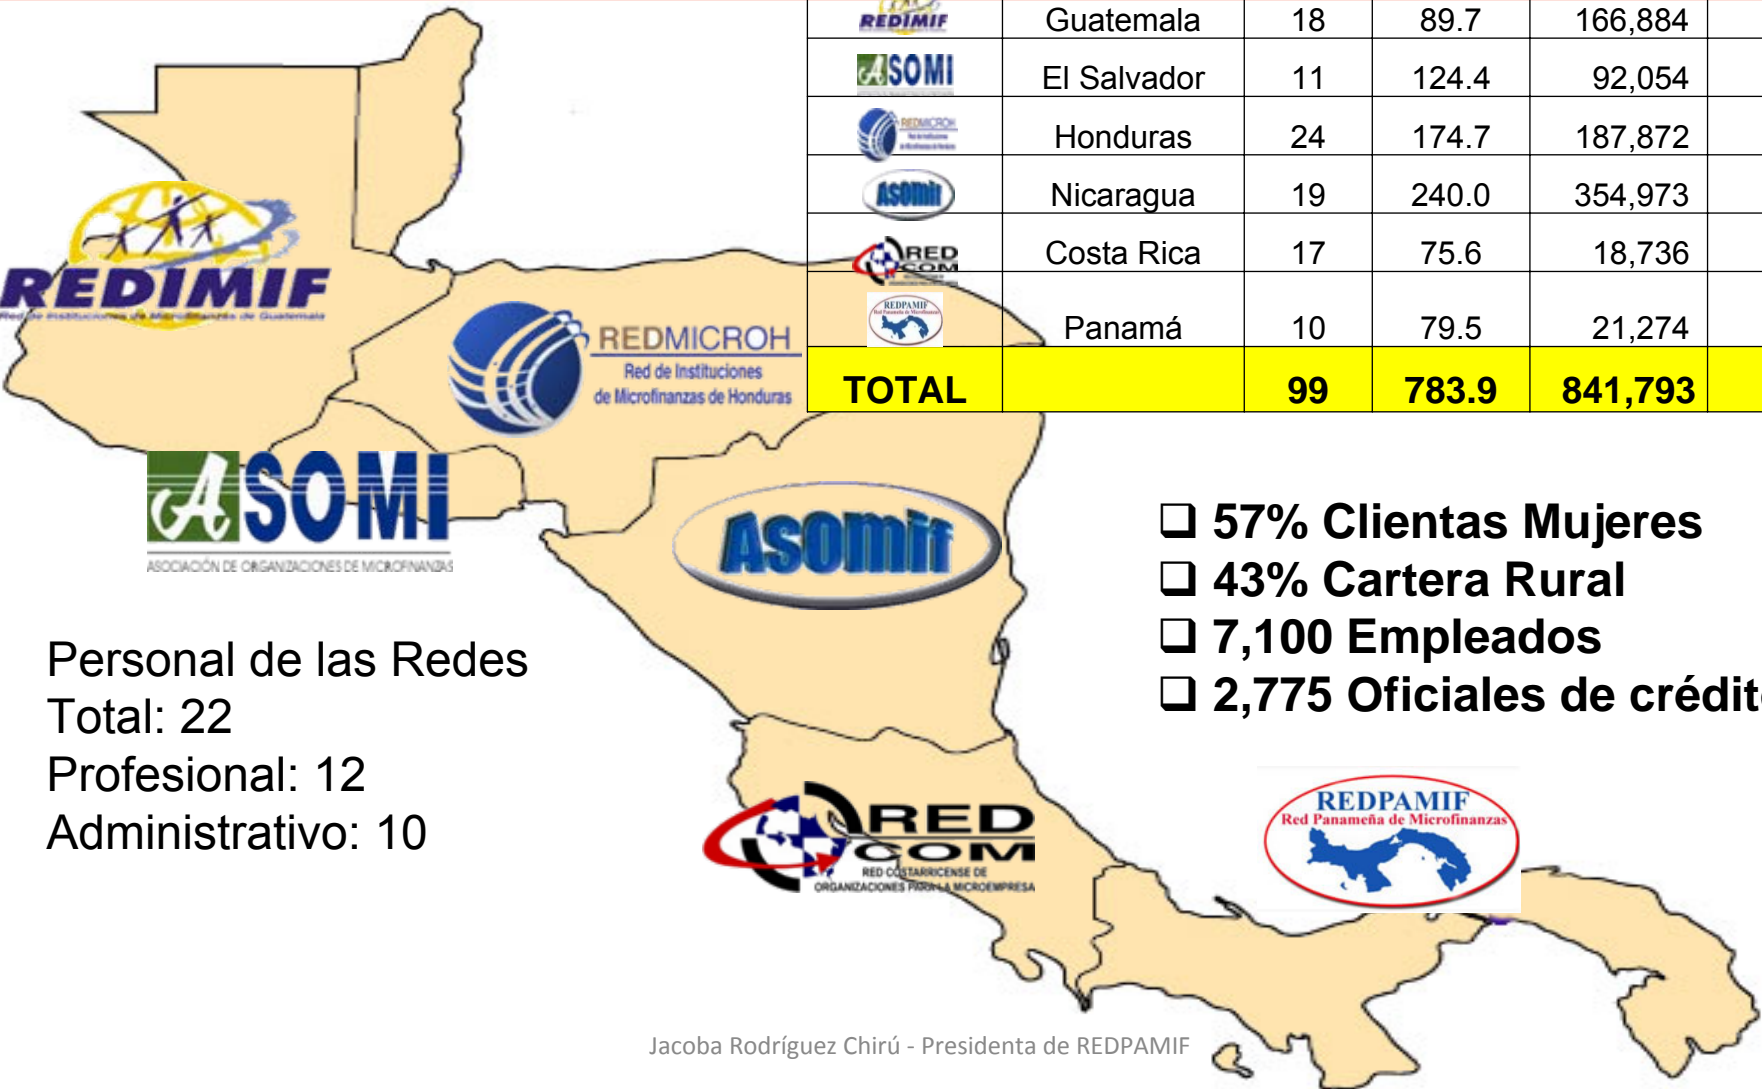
| REDIMIF | Guatemala | 18 | 89.7 | 166,884 |
|---|---|---|---|---|
| ASOMI | El Salvador | 11 | 124.4 | 92,054 |
| REDMICROH | Honduras | 24 | 174.7 | 187,872 |
| ASOMIF | Nicaragua | 19 | 240.0 | 354,973 |
| REDCOM | Costa Rica | 17 | 75.6 | 18,736 |
| REDPAMIF | Panamá | 10 | 79.5 | 21,274 |
| TOTAL | | 99 | 783.9 | 841,793 |

REDIMIF
Red de Instituciones de Microfinanzas de Guatemala

REDMICROH
Red de Instituciones de Microfinanzas de Honduras

ASOMI
ASOCIACIÓN DE ORGANIZACIONES DE MICROFINANZAS

Asomif

❑ 57% Clientas Mujeres
❑ 43% Cartera Rural
❑ 7,100 Empleados
❑ 2,775 Oficiales de crédit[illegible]

Personal de las Redes
Total: 22
Profesional: 12
Administrativo: 10

RED COM
RED COSTARRICENSE DE ORGANIZACIONES PARA LA MICROEMPRESA

REDPAMIF
Red Panameña de Microfinanzas

Jacoba Rodríguez Chirú - Presidenta de REDPAMIF